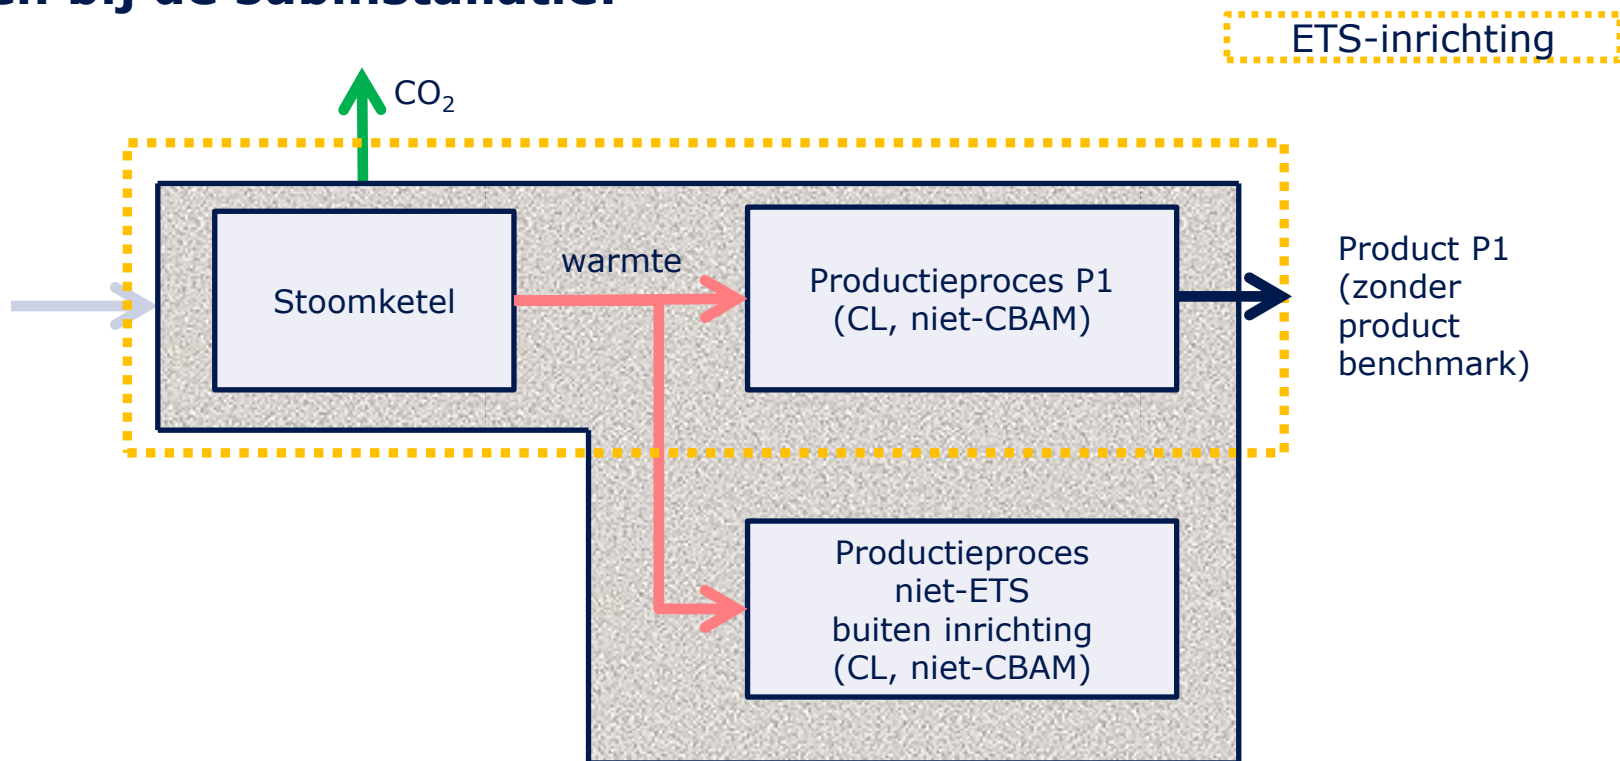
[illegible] bij de subinstallatie

ETS-inrichting

$CO_2$

Stoomketel

warmte

Productieproces P1 (CL, niet-CBAM)

Product P1 (zonder product benchmark)

Productieproces niet-ETS buiten inrichting (CL, niet-CBAM)